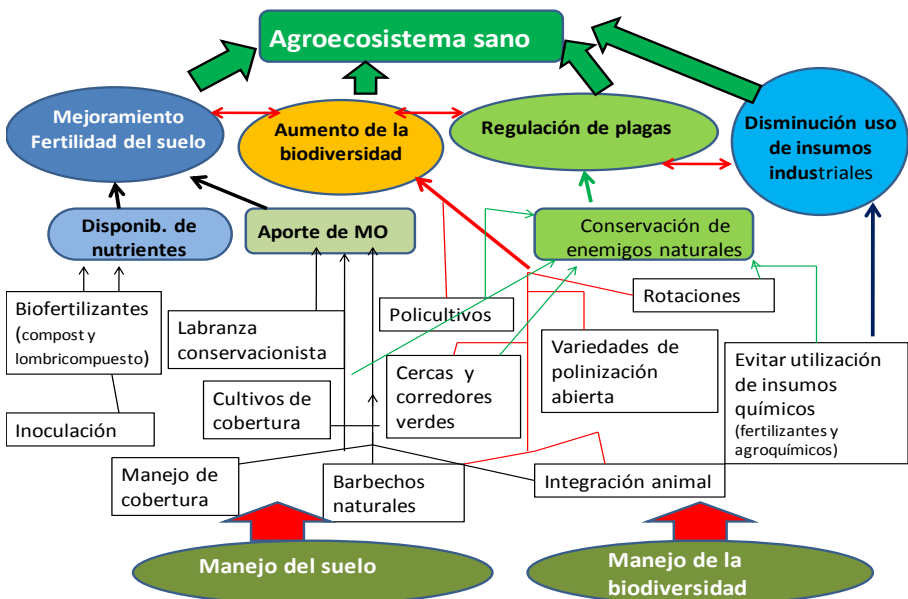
Agroecosistema sano

Mejoramiento Fertilidad del suelo

Aumento de la biodiversidad

Regulación de plagas

Disminución uso de insumos industriales

Disponib. de nutrientes

Aporte de MO

Conservación de enemigos naturales

Biofertilizantes (compost y lombricompuesto)

Labranza conservacionista

Policultivos

Rotaciones

Variedades de polinización abierta

Cercas y corredores verdes

Cultivos de cobertura

Evitar utilización de insumos químicos (fertilizantes y agroquímicos)

Inoculación

Manejo de cobertura

Barbechos naturales

Integración animal

Manejo del suelo

Manejo de la biodiversidad